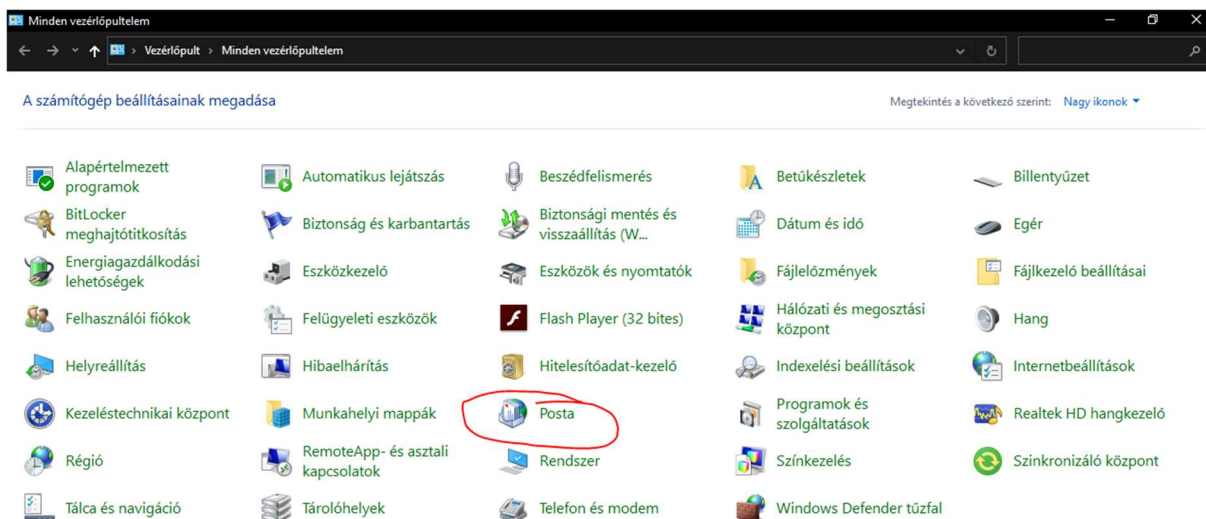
Minden vezérlőpultelem

Vezérlőpult › Minden vezérlőpultelem

A számítógép beállításainak megadása

Megtekintés a következő szerint: Nagy ikonok

Alapértelmezett programok
Automatikus lejátszás
Beszédfelismerés
Betűkészletek
Billentyűzet
BitLocker meghajtótitkosítás
Biztonság és karbantartás
Biztonsági mentés és visszaállítás (W...
Dátum és idő
Egér
Energiagazdálkodási lehetőségek
Eszközkezelő
Eszközök és nyomtatók
Fájlelőzmények
Fájlkezelő beállításai
Felhasználói fiókok
Felügyeleti eszközök
Flash Player (32 bites)
Hálózati és megosztási központ
Hang
Helyreállítás
Hibaelhárítás
Hitelesítőadat-kezelő
Indexelési beállítások
Internetbeállítások
Kezeléstechnikai központ
Munkahelyi mappák
Posta
Programok és szolgáltatások
Realtek HD hangkezelő
Régió
RemoteApp- és asztali kapcsolatok
Rendszer
Színkezelés
Szinkronizáló központ
Tálca és navigáció
Tárolóhelyek
Telefon és modem
Windows Defender tűzfal